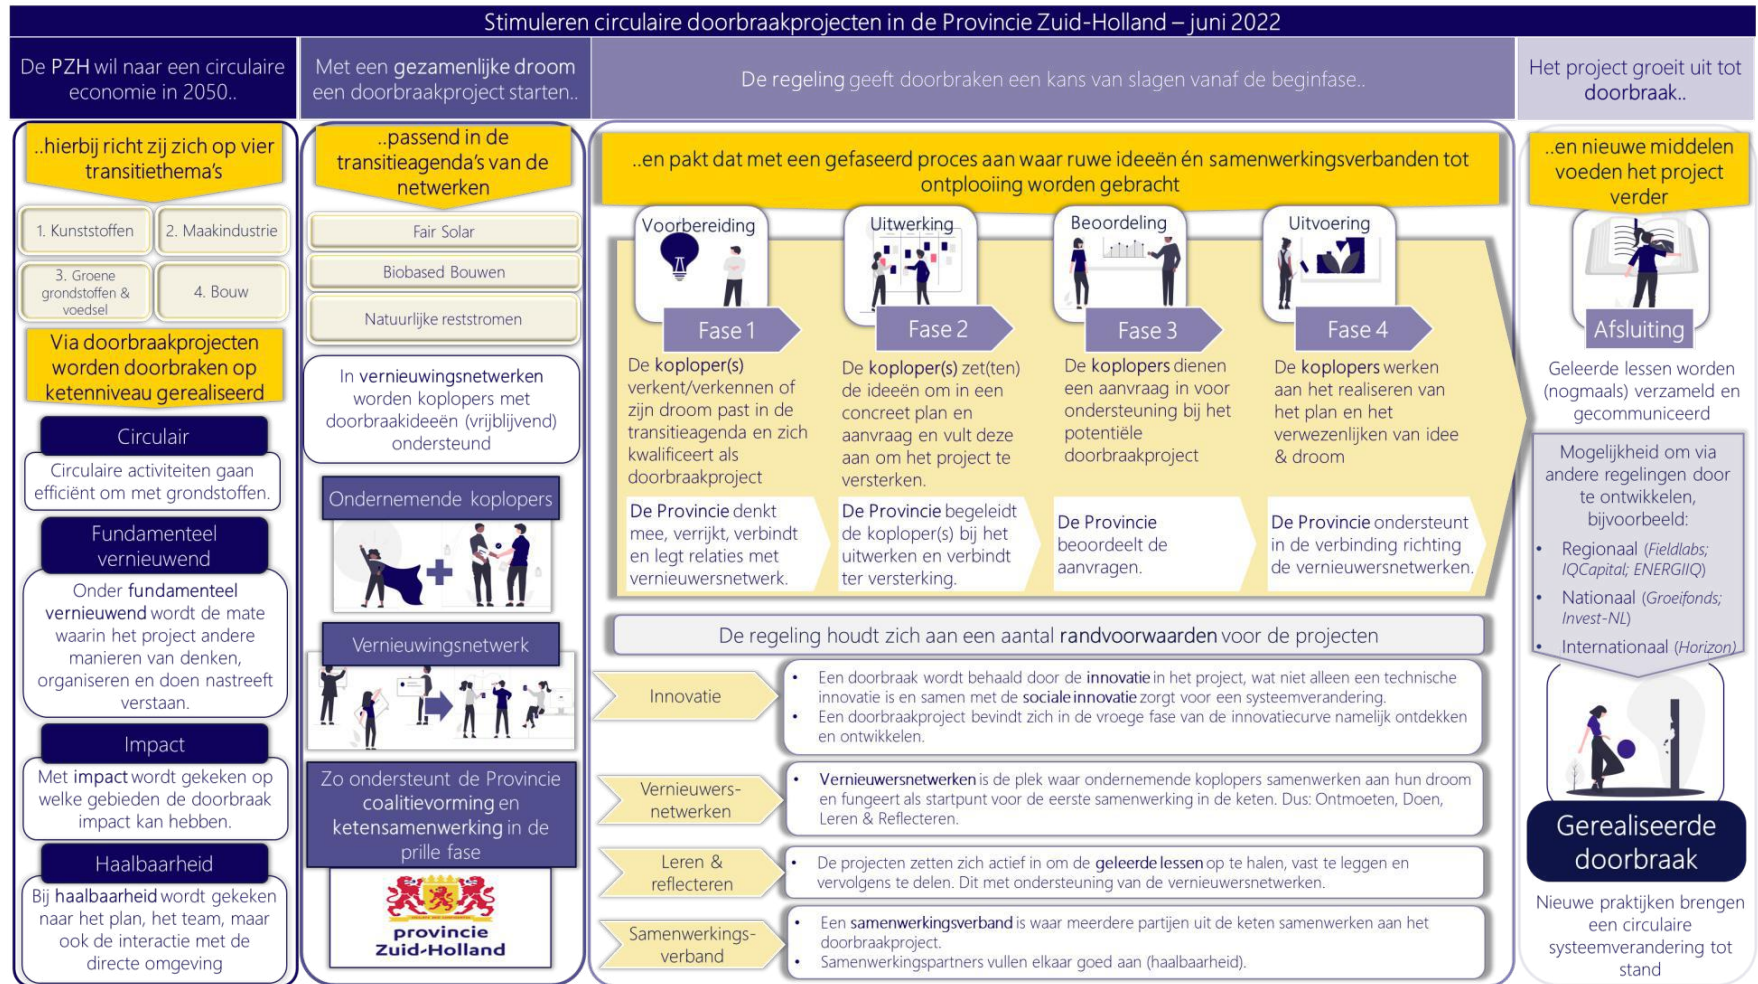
Stimuleren circulaire doorbraakprojecten in de Provincie Zuid-Holland – juni 2022

De PZH wil naar een circulaire economie in 2050..

Met een gezamenlijke droom een doorbraakproject starten..

De regeling geeft doorbraken een kans van slagen vanaf de beginfase..

Het project groeit uit tot doorbraak..

..hierbij richt zij zich op vier transitiethema's

1. Kunststoffen

2. Maakindustrie

3. Groene grondstoffen & voedsel

4. Bouw

Via doorbraakprojecten worden doorbraken op ketenniveau gerealiseerd

Circulair

Circulaire activiteiten gaan efficiënt om met grondstoffen.

Fundamenteel vernieuwend

Onder fundamenteel vernieuwend wordt de mate waarin het project andere manieren om denken, organiseren en doen nastreeft verstaan.

Impact

Met impact wordt gekeken op welke gebieden de doorbraak impact kan hebben.

Haalbaarheid

Bij haalbaarheid wordt gekeken naar het plan, het team, maar ook de interactie met de directe omgeving

..passend in de transitieagenda's van de netwerken

Fair Solar

Biobased Bouwen

Natuurlijke reststromen

In vernieuwingsnetwerken worden koplopers met doorbraakideeën (vrijblijvend) ondersteund

Ondernemende koplopers

Vernieuwingsnetwerk

Zo ondersteunt de Provincie coalitievorming en ketensamenwerking in de prille fase

provincie Zuid-Holland

..en pakt dat met een gefaseerd proces aan waar ruwe ideeën én samenwerkingsverbanden tot ontplooiing worden gebracht

Voorbereiding

Fase 1

De koploper(s) verkent/verkennen of zijn droom past in de transitieagenda en zich kwalificeert als doorbraakproject

De Provincie denkt mee, verrijkt, verbindt en legt relaties met vernieuwersnetwerk.

Uitwerking

Fase 2

De koploper(s) zet(ten) de ideeën om in een concreet plan en aanvraag en vult deze aan om het project te versterken.

De Provincie begeleidt de koploper(s) bij het uitwerken en verbindt ter versterking.

Beoordeling

Fase 3

De koplopers dienen een aanvraag in voor ondersteuning bij het potentiële doorbraakproject

De Provincie beoordeelt de aanvragen.

Uitvoering

Fase 4

De koplopers werken aan het realiseren van het plan en het verwezenlijken van idee & droom

De Provincie ondersteunt in de verbinding richting de vernieuwersnetwerken.

De regeling houdt zich aan een aantal randvoorwaarden voor de projecten

Innovatie

• Een doorbraak wordt behaald door de innovatie in het project, wat niet alleen een technische innovatie is en samen met de sociale innovatie zorgt voor een systeemverandering.
• Een doorbraakproject bevindt zich in de vroege fase van de innovatiecurve namelijk ontdekken en ontwikkelen.

Vernieuwers-netwerken

• Vernieuwersnetwerken is de plek waar ondernemende koplopers samenwerken aan hun droom en fungeert als startpunt voor de eerste samenwerking in de keten. Dus: Ontmoeten, Doen, Leren & Reflecteren.

Leren & reflecteren

• De projecten zetten zich actief in om de geleerde lessen op te halen, vast te leggen en vervolgens te delen. Dit met ondersteuning van de vernieuwersnetwerken.

Samenwerkings-verband

• Een samenwerkingsverband is waar meerdere partijen uit de keten samenwerken aan het doorbraakproject.
• Samenwerkingspartners vullen elkaar goed aan (haalbaarheid).

..en nieuwe middelen voeden het project verder

Afsluiting

Geleerde lessen worden (nogmaals) verzameld en gecommuniceerd

Mogelijkheid om via andere regelingen door te ontwikkelen, bijvoorbeeld:
• Regionaal (Fieldlabs; IQCapital; ENERGIIQ)
• Nationaal (Groeifonds; Invest-NL)
• Internationaal (Horizon)

Gerealiseerde doorbraak

Nieuwe praktijken brengen een circulaire systeemverandering tot stand